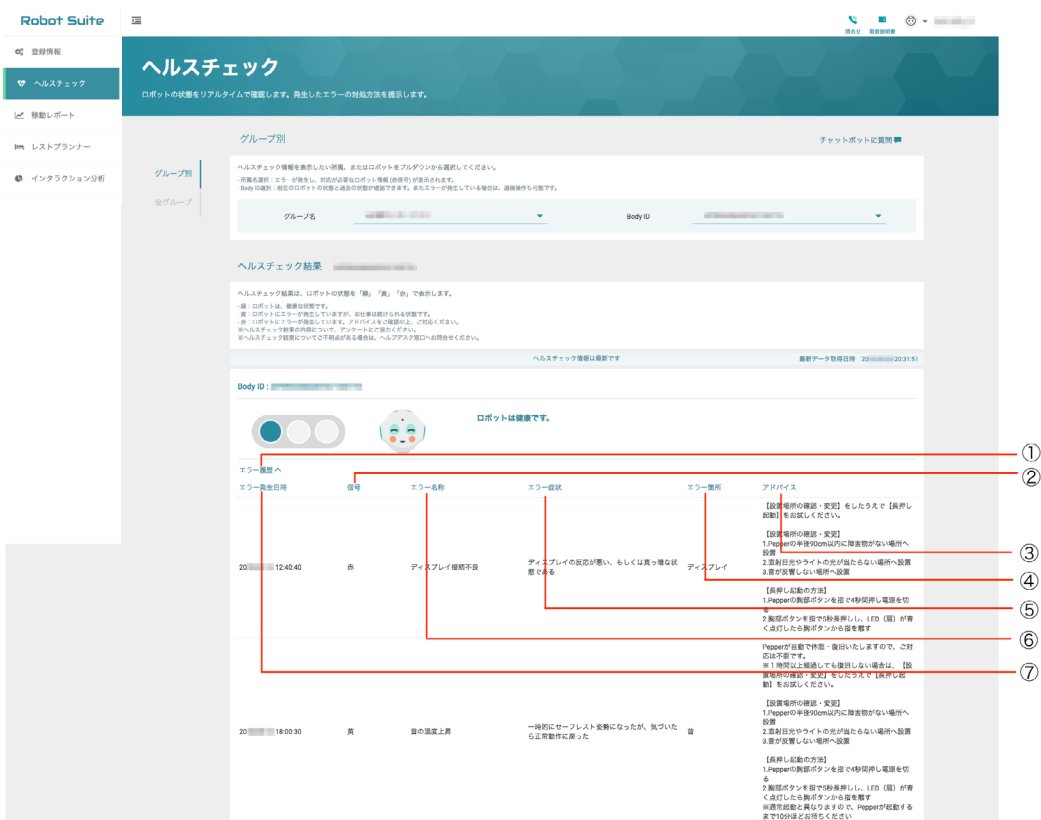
Robot Suite

問合せ 取扱説明書

登録情報
ヘルスチェック
稼動レポート
レストプランナー
インタラクション分析

ヘルスチェック

ロボットの状態をリアルタイムで確認します。発生したエラーの対処方法を提示します。

グループ別
全グループ

グループ別

チャットボットに質問

ヘルスチェック情報を表示したい所属、またはロボットをプルダウンから選択してください。

・所属名選択：エラーが発生し、対応が必要なロボット情報（赤信号）が表示されます。
・Body ID選択：指定のロボットの状態と過去の状態が確認できます。またエラーが発生している場合は、遠隔操作も可能です。

グループ名 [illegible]
Body ID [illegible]

ヘルスチェック結果 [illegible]

ヘルスチェック結果は、ロボットの状態を「緑」「黄」「赤」で表示します。

・緑：ロボットは、健康な状態です。
・黄：ロボットにエラーが発生していますが、お仕事は続けられる状態です。
・赤：ロボットにエラーが発生しています。アドバイスをご確認の上、ご対応ください。
※ヘルスチェック結果の内容について、アンケートにご協力ください。
※ヘルスチェック結果についてご不明点がある場合は、ヘルプデスク窓口へお問合せください。

ヘルスチェック情報は最新です

最新データ取得日時 20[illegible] 20:31:51

Body ID : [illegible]

ロボットは健康です。

エラー履歴 へ

①
②
③
④
⑤
⑥
⑦

| エラー発生日時 | 信号 | エラー名称 | エラー症状 | エラー箇所 | アドバイス |
|---|---|---|---|---|---|
| 20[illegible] 12:40:40 | 赤 | ディスプレイ接続不良 | ディスプレイの反応が悪い、もしくは真っ暗な状態である | ディスプレイ | 【設置場所の確認・変更】をしたうえで【長押し起動】をお試しください。<br>【設置場所の確認・変更】<br>1.Pepperの半径90cm以内に障害物がない場所へ設置<br>2.直射日光やライトの光が当たらない場所へ設置<br>3.音が反響しない場所へ設置<br>【長押し起動の方法】<br>1.Pepperの胸部ボタンを指で4秒間押し電源を切る<br>2.胸部ボタンを指で5秒長押しし、LED（肩）が青く点灯したら胸ボタンから指を離す |
| 20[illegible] 18:00:30 | 黄 | 首の温度上昇 | 一時的にセーフレスト姿勢になったが、気づいたら正常動作に戻った | 首 | Pepperが自動で休憩・復旧いたしますので、ご対応は不要です。<br>※1時間以上経過しても復旧しない場合は、【設置場所の確認・変更】をしたうえで【長押し起動】をお試しください。<br>【設置場所の確認・変更】<br>1.Pepperの半径90cm以内に障害物がない場所へ設置<br>2.直射日光やライトの光が当たらない場所へ設置<br>3.音が反響しない場所へ設置<br>【長押し起動の方法】<br>1.Pepperの胸部ボタンを指で4秒間押し電源を切る<br>2.胸部ボタンを指で5秒長押しし、LED（肩）が青く点灯したら胸ボタンから指を離す<br>※通常起動と異なりますので、Pepperが起動するまで10分ほどお待ちください |